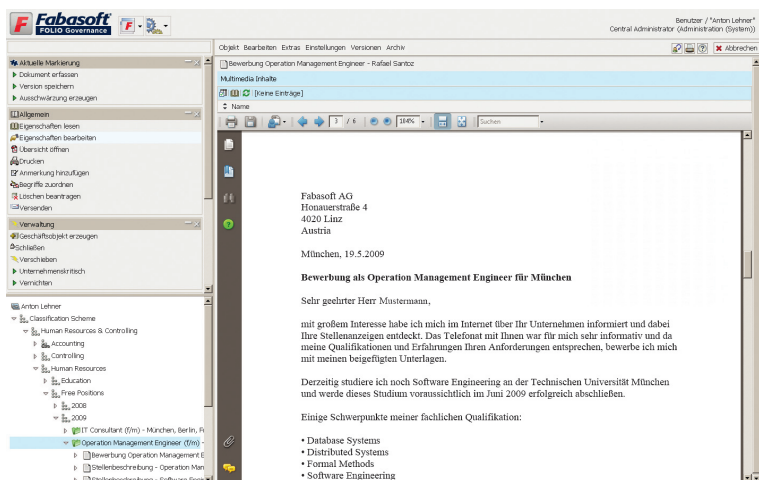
Fabasoft FOLIO Governance

Benutzer / "Anton Lehner"
Central Administrator (Administration (System))

Objekt Bearbeiten Extras Einstellungen Versionen Archiv

Abbrechen

Aktuelle Markierung
Dokument erfassen
Version speichern
Ausschwärzung erzeugen

Allgemein
Eigenschaften lesen
Eigenschaften bearbeiten
Übersicht öffnen
Drucken
Anmerkung hinzufügen
Begriffe zuordnen
Löschen beantragen
Versenden

Verwaltung
Geschäftsobjekt erzeugen
Schließen
Verschieben
Unternehmenskritisch
Vernichten

Anton Lehner
Classification Scheme
Human Resources & Controlling
Accounting
Controlling
Human Resources
Education
Free Positions
2008
2009
IT Consultant (f/m) - München, Berlin, F
Operation Management Engineer (f/m) -
Bewerbung Operation Management E
Stellenbeschreibung - Operation Man

Bewerbung Operation Management Engineer - Rafael Santoz

Multimedia Inhalte

[Keine Einträge]

Name

3 / 6 184% Suchen

Fabasoft AG
Honauerstraße 4
4020 Linz
Austria

München, 19.5.2009

Bewerbung als Operation Management Engineer für München

Sehr geehrter Herr Mustermann,

mit großem Interesse habe ich mich im Internet über Ihr Unternehmen informiert und dabei Ihre Stellenanzeigen entdeckt. Das Telefonat mit Ihnen war für mich sehr informativ und da meine Qualifikationen und Erfahrungen Ihren Anforderungen entsprechen, bewerbe ich mich mit meinen beigefügten Unterlagen.

Derzeitig studiere ich noch Software Engineering an der Technischen Universität München und werde dieses Studium voraussichtlich im Juni 2009 erfolgreich abschließen.

Einige Schwerpunkte meiner fachlichen Qualifikation:

• Database Systems
• Distributed Systems
• Formal Methods
• Software Engineering